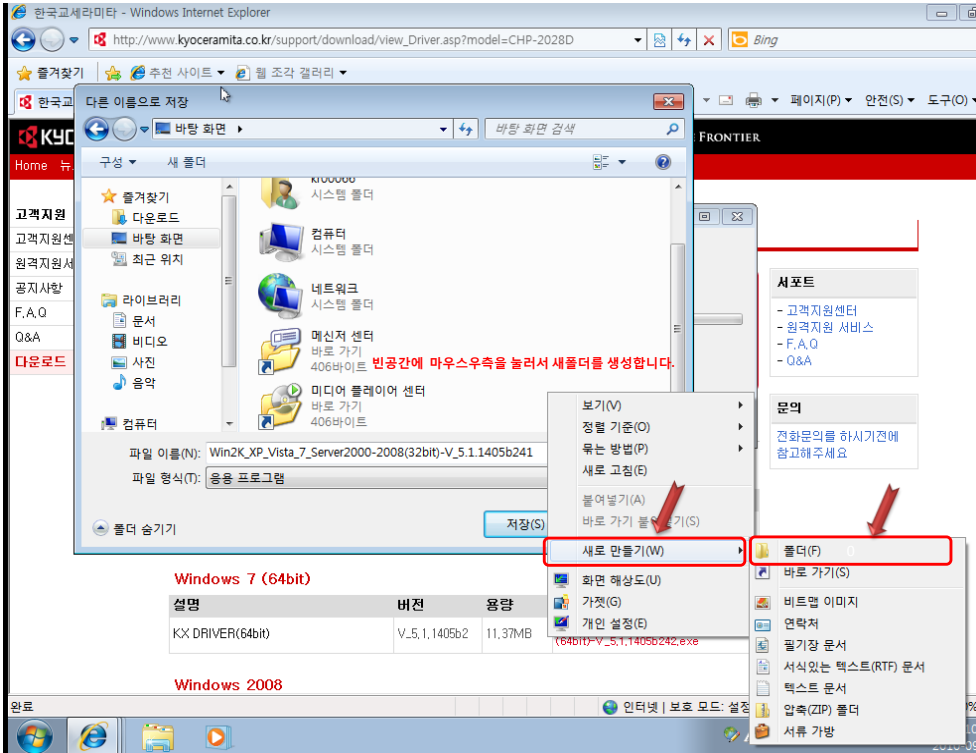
한국교세라미타 - Windows Internet Explorer

http://www.kyoceramita.co.kr/support/download/view_Driver.asp?model=CHP-2028D

Bing

즐겨찾기

추천 사이트 ▾

웹 조각 갤러리 ▾

한국교

페이지(P) ▾ 안전(S) ▾ 도구(O) ▾

FRONTIER

Home 뉴

고객지원
고객지원센
원격지원서
공지사항
F.A.Q
Q&A
다운로드

다른 이름으로 저장

바탕 화면 ▸

바탕 화면 검색

구성 ▾ 새 폴더

즐겨찾기
다운로드
바탕 화면
최근 위치

라이브러리
문서
비디오
사진
음악

컴퓨터

kr00066
시스템 폴더

컴퓨터
시스템 폴더

네트워크
시스템 폴더

메신저 센터
바로 가기
406바이트

미디어 플레이어 센터
바로 가기
406바이트

빈공간에 마우스우측을 눌러서 새폴더를 생성합니다.

파일 이름(N): Win2K_XP_Vista_7_Server2000-2008(32bit)-V_5.1.1405b241

파일 형식(T): 응용 프로그램

폴더 숨기기

저장(S)

서포트
- 고객지원센터
- 원격지원 서비스
- F.A.Q
- Q&A

문의
전화문의를 하시기전에 참고해주세요

보기(V)
정렬 기준(O)
묶는 방법(P)
새로 고침(E)
붙여넣기(P)
바로 가기 붙여넣기(S)
새로 만들기(W)
화면 해상도(U)
가젯(G)
개인 설정(E)

폴더(F)
바로 가기(S)
비트맵 이미지
연락처
필기장 문서
서식있는 텍스트(RTF) 문서
텍스트 문서
압축(ZIP) 폴더
서류 가방

Windows 7 (64bit)

| 설명 | 버전 | 용량 |
|---|---|---|
| KX DRIVER(64bit) | V_5.1.1405b2 | 11.37MB |

(64bit)-V_5.1.1405b242.exe

Windows 2008

완료

인터넷 | 보호 모드: 설정